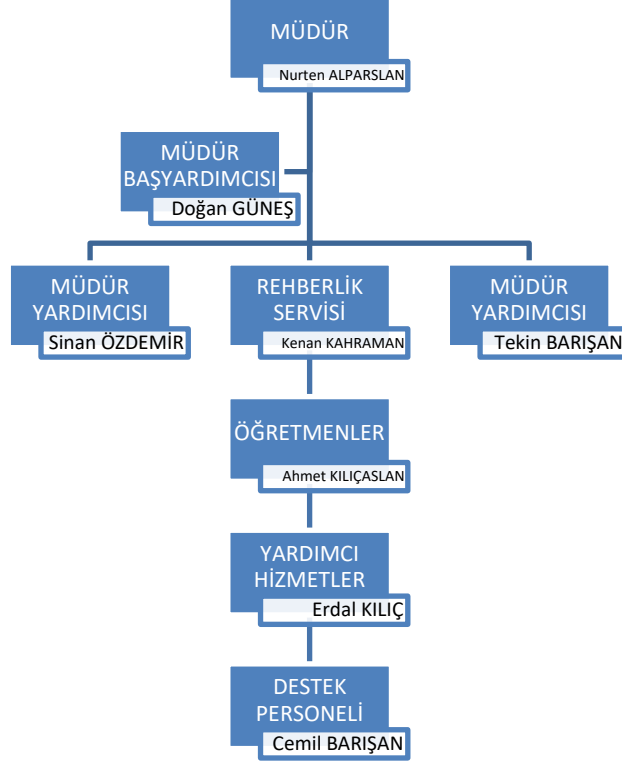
MÜDÜR
Nurten ALPARSLAN

MÜDÜR BAŞYARDIMCISI
Doğan GÜNEŞ

MÜDÜR YARDIMCISI
Sinan ÖZDEMİR

REHBERLİK SERVİSİ
Kenan KAHRAMAN

MÜDÜR YARDIMCISI
Tekin BARIŞAN

ÖĞRETMENLER
Ahmet KILIÇASLAN

YARDIMCI HİZMETLER
Erdal KILIÇ

DESTEK PERSONELİ
Cemil BARIŞAN